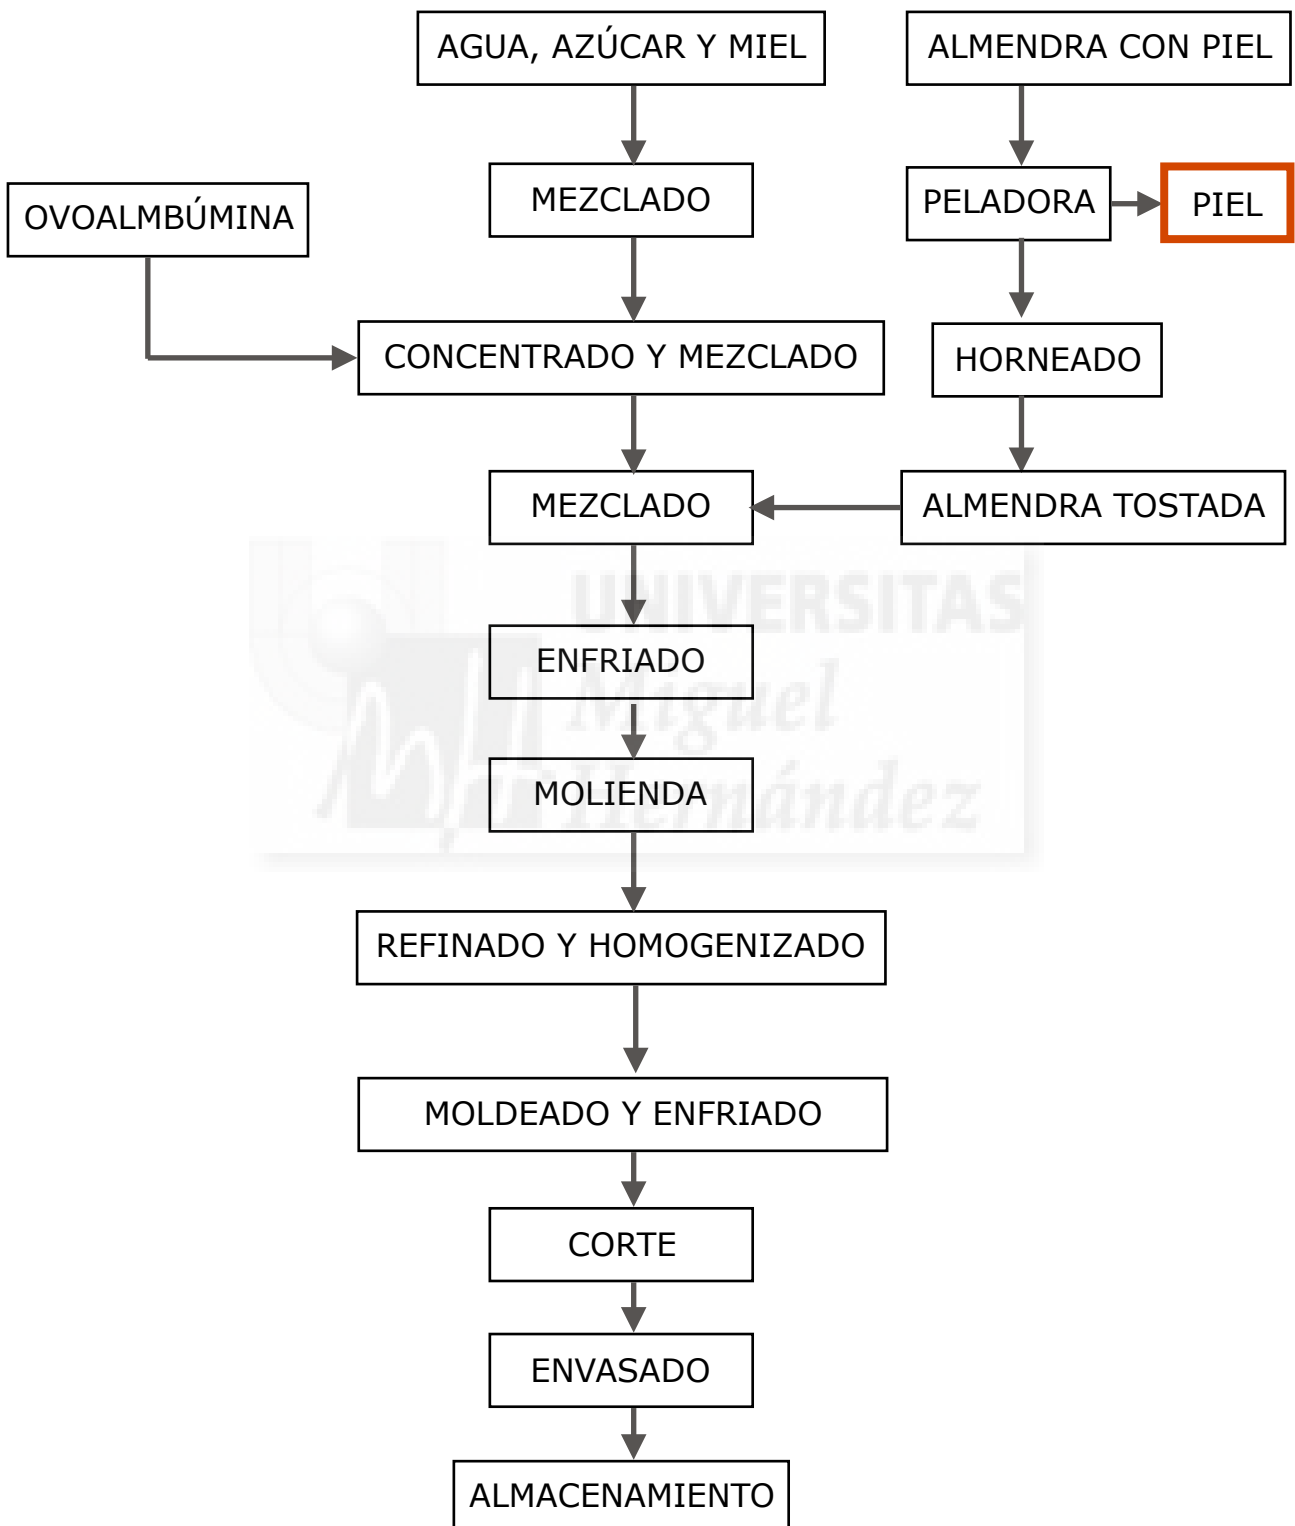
AGUA, AZÚCAR Y MIEL

ALMENDRA CON PIEL

MEZCLADO

OVOALMBÚMINA

PELADORA

PIEL

CONCENTRADO Y MEZCLADO

HORNEADO

MEZCLADO

ALMENDRA TOSTADA

UNIVERSITAS Miguel Hernández

ENFRIADO

MOLIENDA

REFINADO Y HOMOGENIZADO

MOLDEADO Y ENFRIADO

CORTE

ENVASADO

ALMACENAMIENTO